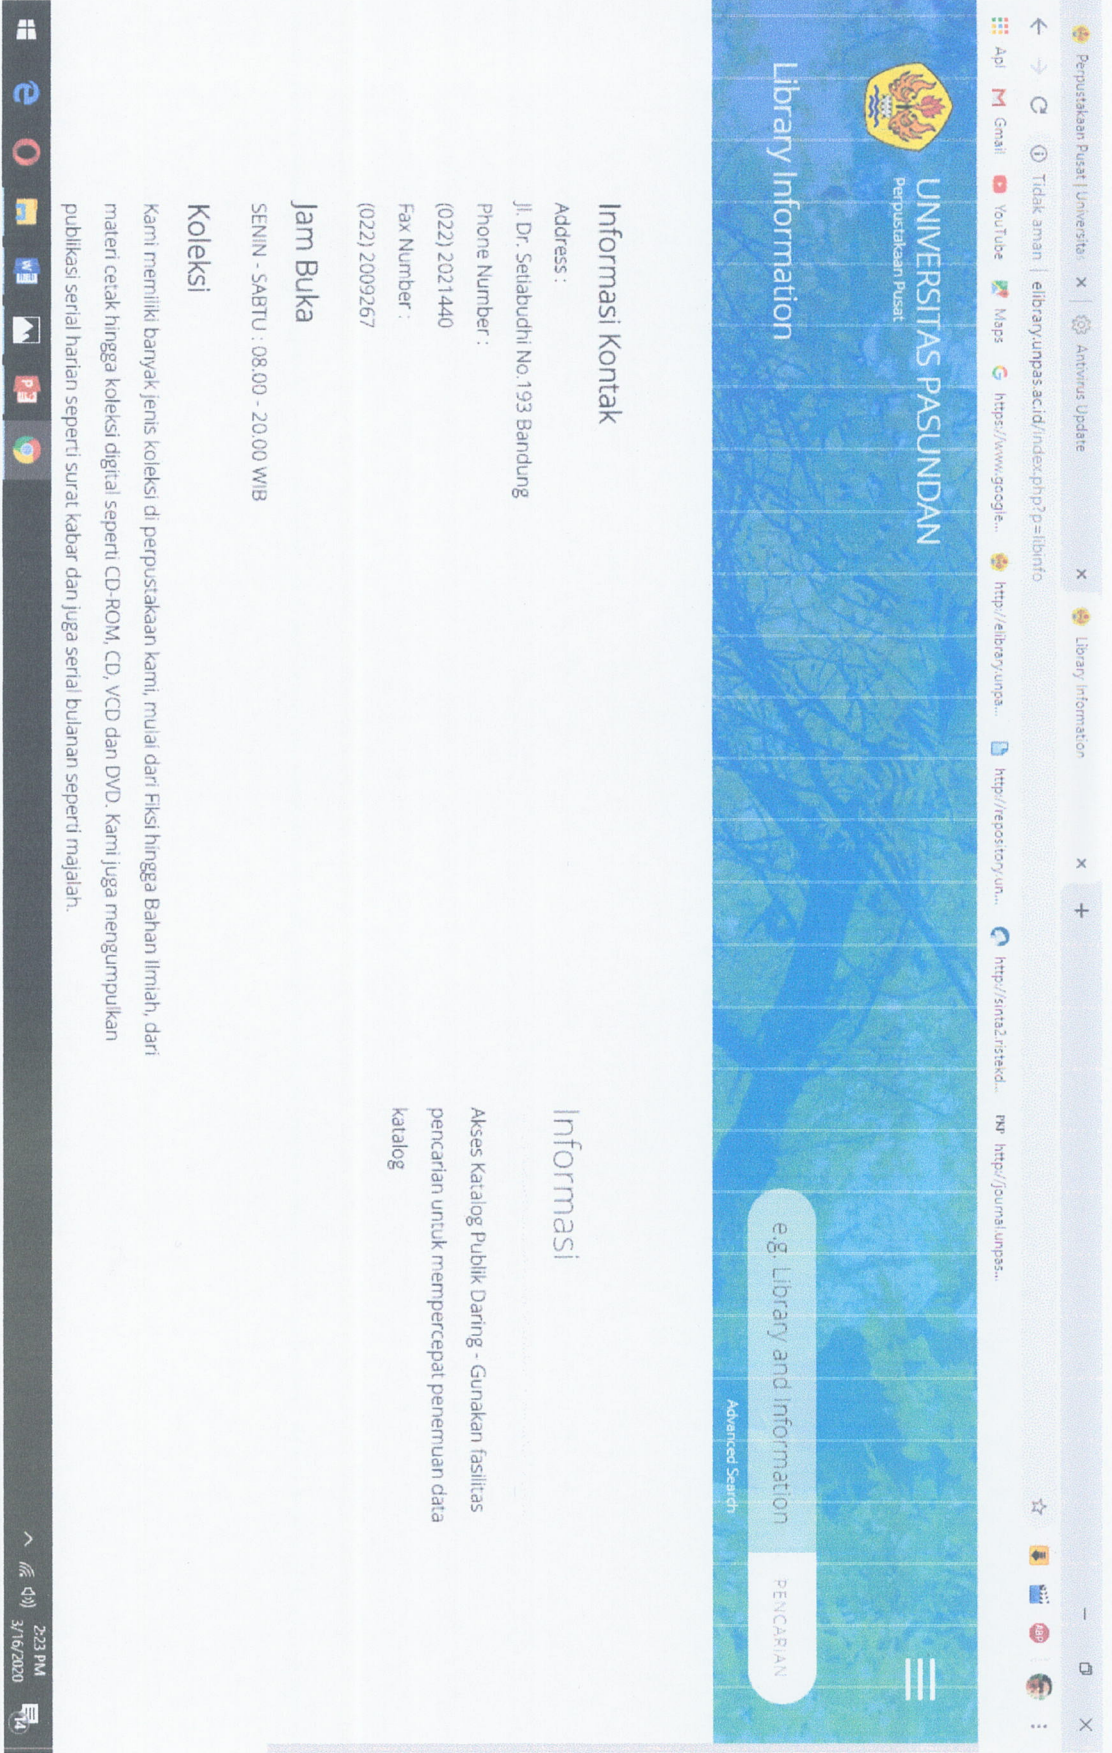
Perpustakaan Pusat | Universita ×
Antivirus Update ×
Library Information ×
+
Tidak aman | elibrary.unpas.ac.id/index.php?p=libinfo
Apl
Gmail
YouTube
Maps
https://www.google...
http://elibrary.unpa...
http://repository.un...
http://sinta2.ristekd...
http://journal.unpas...

UNIVERSITAS PASUNDAN
Perpustakaan Pusat

Library Information

e.g. Library and Information
PENCARIAN
Advanced Search

Informasi Kontak

Address :
Jl. Dr. Setiabudhi No.193 Bandung
Phone Number :
(022) 2021440
Fax Number :
(022) 2009267

Jam Buka

SENIN - SABTU : 08.00 - 20.00 WIB

Koleksi

Kami memiliki banyak jenis koleksi di perpustakaan kami, mulai dari Fiksi hingga Bahan Ilmiah, dari materi cetak hingga koleksi digital seperti CD-ROM, CD, VCD dan DVD. Kami juga mengumpulkan publikasi serial harian seperti surat kabar dan juga serial bulanan seperti majalah.

Informasi

Akses Katalog Publik Daring - Gunakan fasilitas pencarian untuk mempercepat penemuan data katalog

2:23 PM
3/16/2020
14